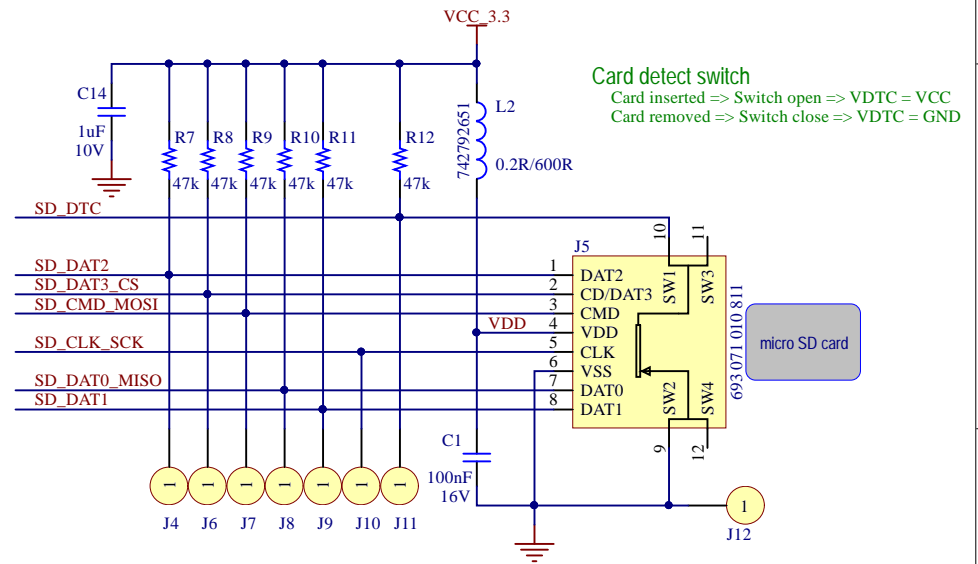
VCC_3.3

Card detect switch
Card inserted => Switch open => VDTC = VCC
Card removed => Switch close => VDTC = GND

C14
1uF
10V

R7 47k
R8 47k
R9 47k
R10 47k
R11 47k
R12 47k

L2
742792651
0.2R/600R

SD_DTC
SD_DAT2
SD_DAT3_CS
SD_CMD_MOSI
SD_CLK_SCK
SD_DAT0_MISO
SD_DAT1

VDD

J5
10
11
1 DAT2
2 CD/DAT3
3 CMD
4 VDD
5 CLK
6 VSS
7 DAT0
8 DAT1
SW1
SW3
SW2
SW4
9
12
693 071 010 811

micro SD card

C1
100nF
16V

1 1 1 1 1 1 1
J4 J6 J7 J8 J9 J10 J11

1
J12